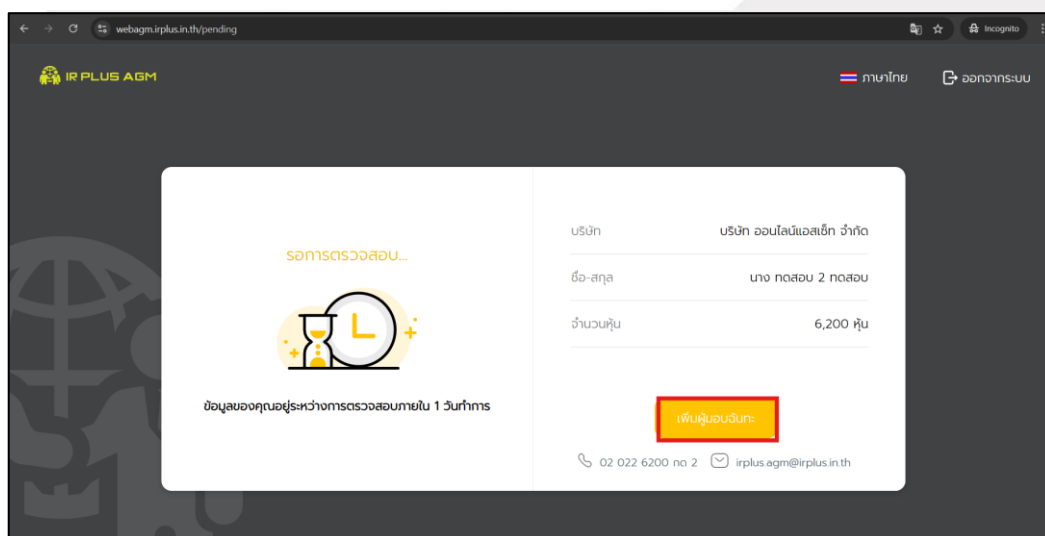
webagm.irplus.in.th/pending

Incognito

IR PLUS AGM

ภาษาไทย

ออกจากระบบ

รอการตรวจสอบ...

ข้อมูลของคุณอยู่ระหว่างการตรวจสอบภายใน 1 วันทำการ

บริษัท
บริษัท ออนไลน์แอสเซ็ท จำกัด

ชื่อ-สกุล
นาง ทดสอบ 2 ทดสอบ

จำนวนหุ้น
6,200 หุ้น

เพิ่มผู้มอบฉันทะ

02 022 6200 กด 2

irplus.agm@irplus.in.th